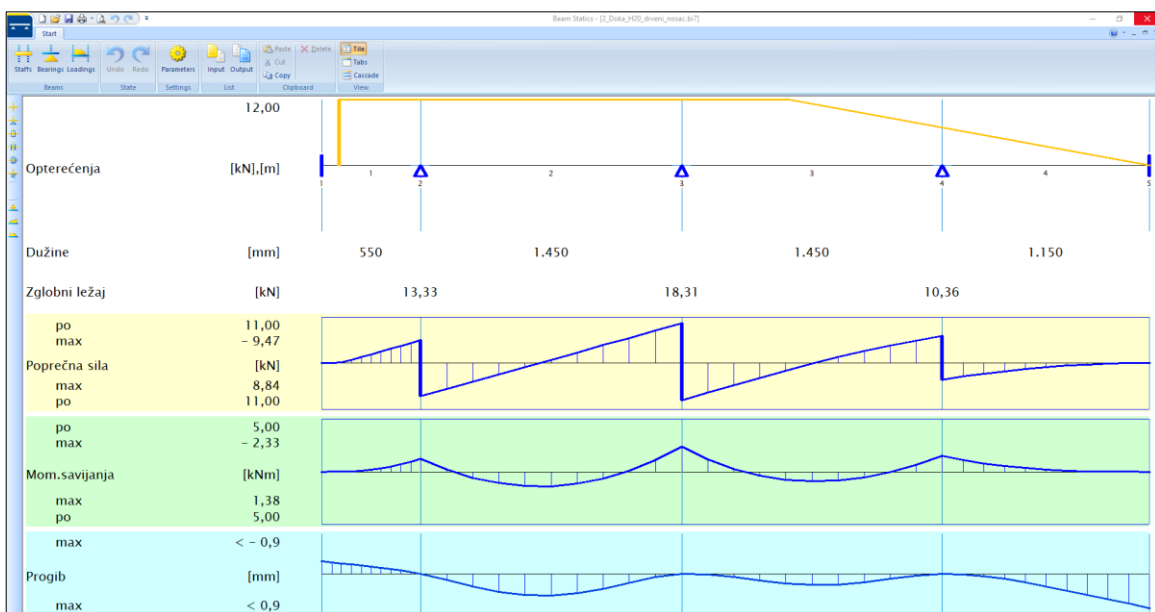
Beam Statics - [2_Doka_H20_drveni_nosac.bi7]

Start

Staffs Bearings Loadings | Undo Redo | Parameters | Input Output | Paste Delete Cut Copy | Tile Tabs Cascade

Beams | State | Settings | List | Clipboard | View

12,00

Opterećenja [kN],[m]

1 1 2 2 3 3 4 4 5

Dužine [mm] 550 1.450 1.450 1.150

Zglobni ležaj [kN] 13,33 18,31 10,36

po 11,00
max – 9,47
Poprečna sila [kN]
max 8,84
po 11,00

po 5,00
max – 2,33
Mom.savijanja [kNm]
max 1,38
po 5,00

max < – 0,9
Progib [mm]
max < 0,9